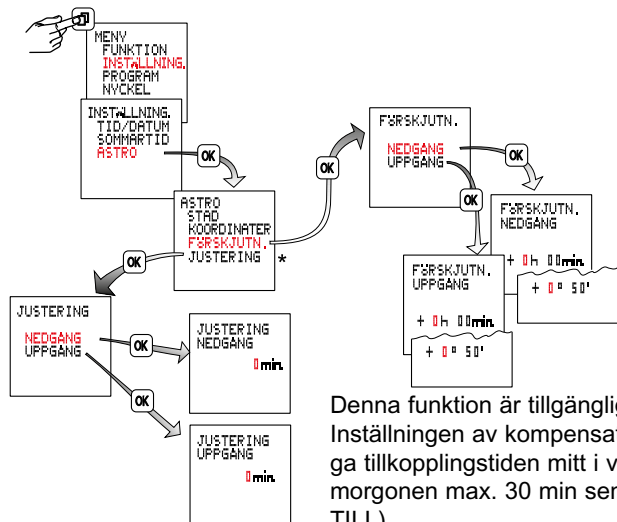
MENY
FUNKTION
INSTÄLLNING.
PROGRAM
NYCKEL

INSTÄLLNING.
TID/DATUM
SOMMARTID
ASTRO

OK

ASTRO
STAD
KOORDINATER
FÖRSKJUTN.
JUSTERING

*

OK

FÖRSKJUTN.

NEDGANG
UPPGANG

OK

OK

FÖRSKJUTN.
NEDGANG

+ 0h 00min

+ 0° 50'

FÖRSKJUTN.
UPPGANG

+ 0h 00min

+ 0° 50'

OK

JUSTERING

NEDGANG
UPPGANG

OK

JUSTERING
NEDGANG

0min

OK

JUSTERING
UPPGANG

0min

Denna funktion är tillgängli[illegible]
Inställningen av kompensa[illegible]
ga tillkopplingstiden mitt i v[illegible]
morgonen max. 30 min se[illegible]
TILL).